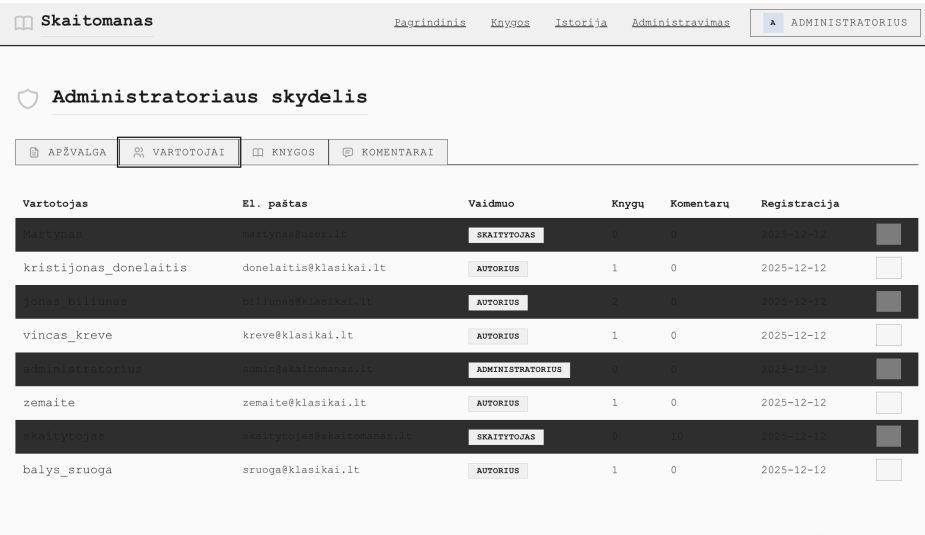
Skaitomanas

Pagrindinis Knygos Istorija Administravimas

A ADMINISTRATORIUS

Administratoriaus skydelis

APŽVALGA VARTOTOJAI KNYGOS KOMENTARAI

| Vartotojas | El. paštas | Vaidmuo | Knygų | Komentarų | Registracija |
|---|---|---|---|---|---|
| martynas | martynas@uzes.lt | SKAITYTOJAS | 0 | 0 | 2025-12-12 |
| kristijonas_donelaitis | donelaitis@klasikai.lt | AUTORIUS | 1 | 0 | 2025-12-12 |
| jonas_biliunas | biliunas@klasikai.lt | AUTORIUS | 2 | 0 | 2025-12-12 |
| vincas_kreve | kreve@klasikai.lt | AUTORIUS | 1 | 0 | 2025-12-12 |
| administratorius | admin@skaitomanas.lt | ADMINISTRATORIUS | 0 | 0 | 2025-12-12 |
| zemaite | zemaite@klasikai.lt | AUTORIUS | 1 | 0 | 2025-12-12 |
| skaitytojas | skaitytojas@skaitomanas.lt | SKAITYTOJAS | 0 | 10 | 2025-12-12 |
| balys_sruoga | sruoga@klasikai.lt | AUTORIUS | 1 | 0 | 2025-12-12 |